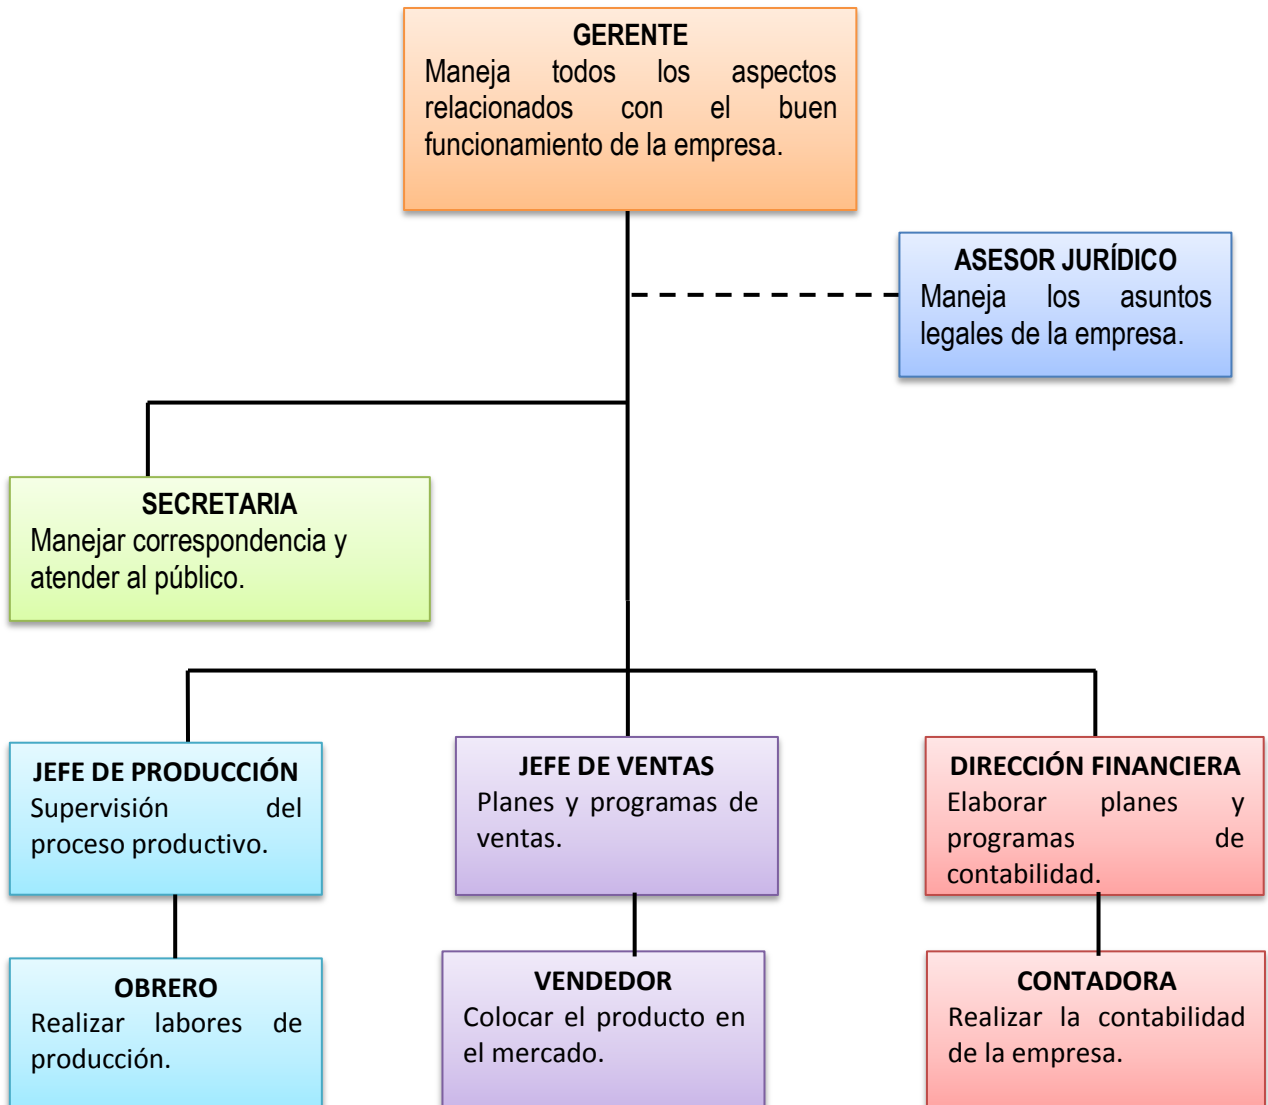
GERENTE
Maneja todos los aspectos relacionados con el buen funcionamiento de la empresa.

ASESOR JURÍDICO
Maneja los asuntos legales de la empresa.

SECRETARIA
Manejar correspondencia y atender al público.

JEFE DE PRODUCCIÓN
Supervisión del proceso productivo.

JEFE DE VENTAS
Planes y programas de ventas.

DIRECCIÓN FINANCIERA
Elaborar planes y programas de contabilidad.

OBRERO
Realizar labores de producción.

VENDEDOR
Colocar el producto en el mercado.

CONTADORA
Realizar la contabilidad de la empresa.